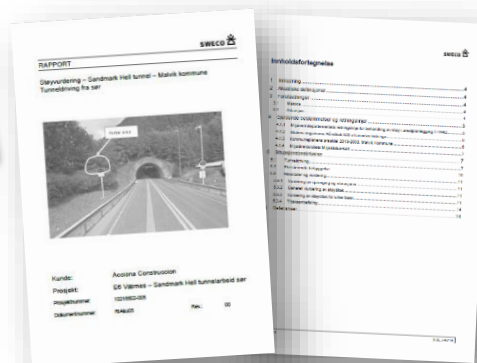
SWECO

RAPPORT

Støyvurdering – Sandmark Hell tunnel – Malvik kommune Tunneldriving fra sør

TUNNEL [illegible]

Kunde: Acciona Construccion

Prosjekt: E6 Værnes – Sandmark Hell tunnelarbeid sør

Prosjektnummer: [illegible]

Dokumentnummer: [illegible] Rev.: 00

SWECO

Innholdsfortegnelse

1 Innledning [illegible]

2 Akustiske definisjoner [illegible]

3 Forutsetninger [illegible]

3.1 Metode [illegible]

3.2 Kilder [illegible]

4 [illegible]

4.1 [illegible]

4.2 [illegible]

4.3 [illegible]

4.4 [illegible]

5 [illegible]

5.1 Tunneldriving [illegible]

5.2 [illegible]

6 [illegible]

6.1 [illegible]

6.2 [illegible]

6.3 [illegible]

6.4 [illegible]

Referanser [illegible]